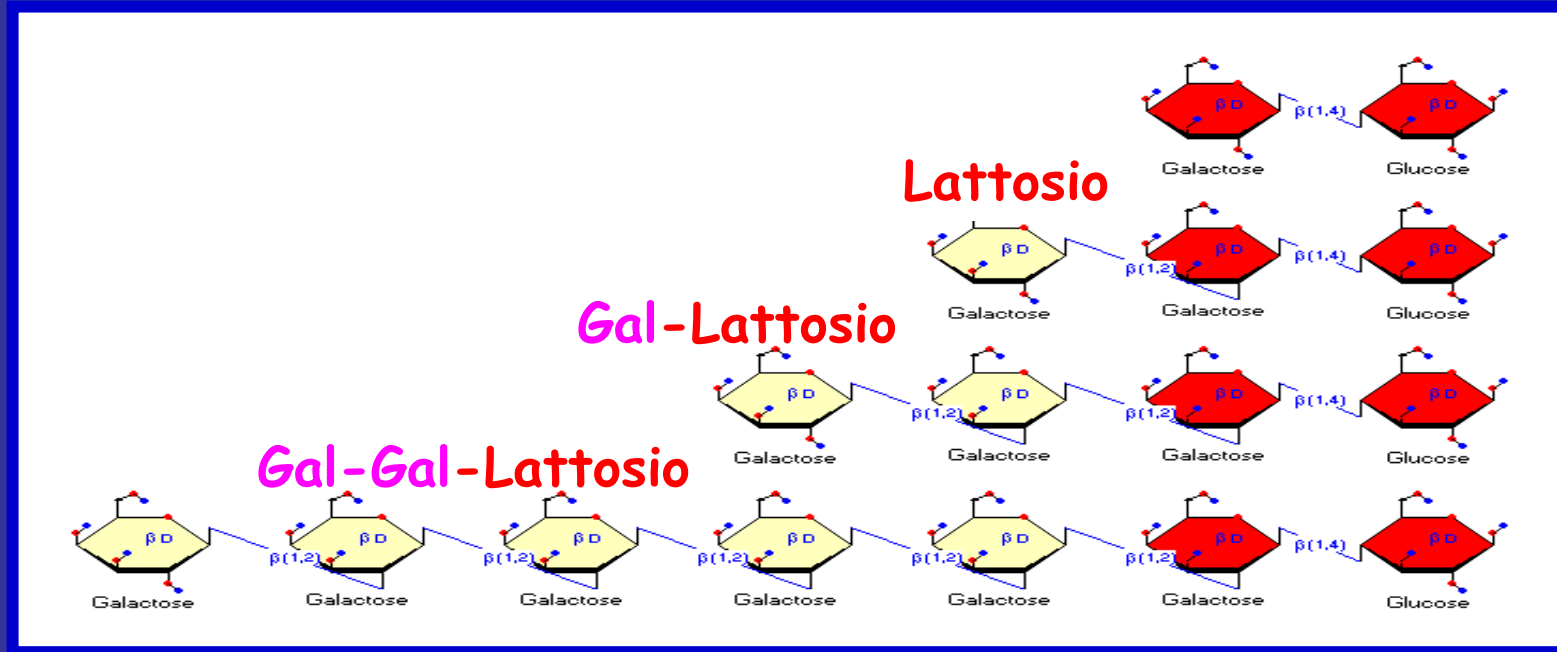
β D β(1,4) β D
Galactose Glucose

Lattosio

β D β(1,2) β D β(1,4) β D
Galactose Galactose Glucose

Gal-Lattosio

β D β(1,2) β D β(1,2) β D β(1,4) β D
Galactose Galactose Galactose Glucose

Gal-Gal-Lattosio

β D β(1,2) β D β(1,2) β D β(1,2) β D β(1,2) β D β(1,2) β D β(1,4) β D
Galactose Galactose Galactose Galactose Galactose Galactose Glucose